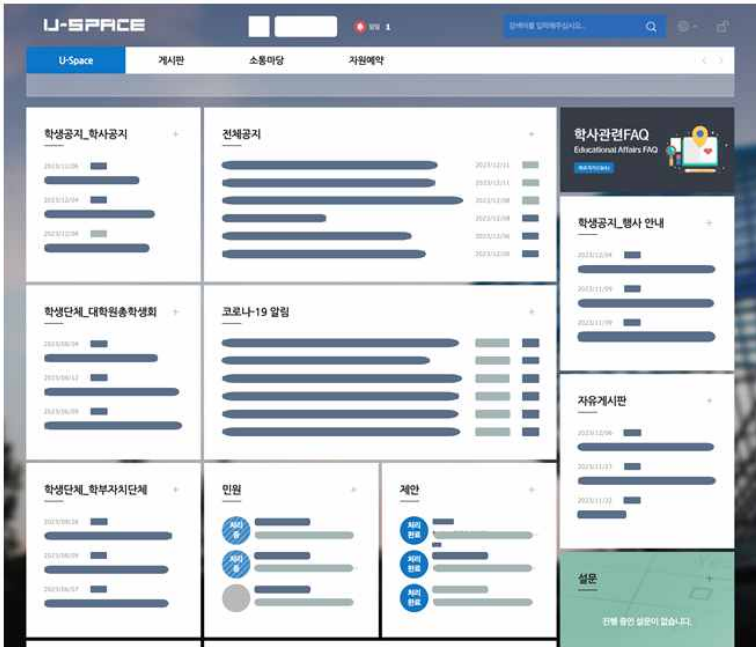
U-SPACE

알림 1

검색어를 입력해주십시오.

U-Space
게시판
소통마당
자원예약

학생공지_학사공지 +
2023/12/08
2023/12/04
2023/12/04

전체공지 +
2023/12/11
2023/12/11
2023/12/08
2023/12/08
2023/12/06
2023/12/06

학사관련FAQ
Educational Affairs FAQ

학생공지_행사 안내 +
2023/12/04
2023/11/09
2023/11/09

학생단체_대학원총학생회 +
2023/08/04
2023/06/12
2023/06/09

코로나-19 알림 +

자유게시판 +
2023/12/06
2023/11/27
2023/11/22

학생단체_학부자치단체 +
2023/08/16
2023/08/09
2023/06/07

민원 +
처리중
처리중

제안 +
처리완료
처리완료
처리완료

설문 +
진행 중인 설문이 없습니다.